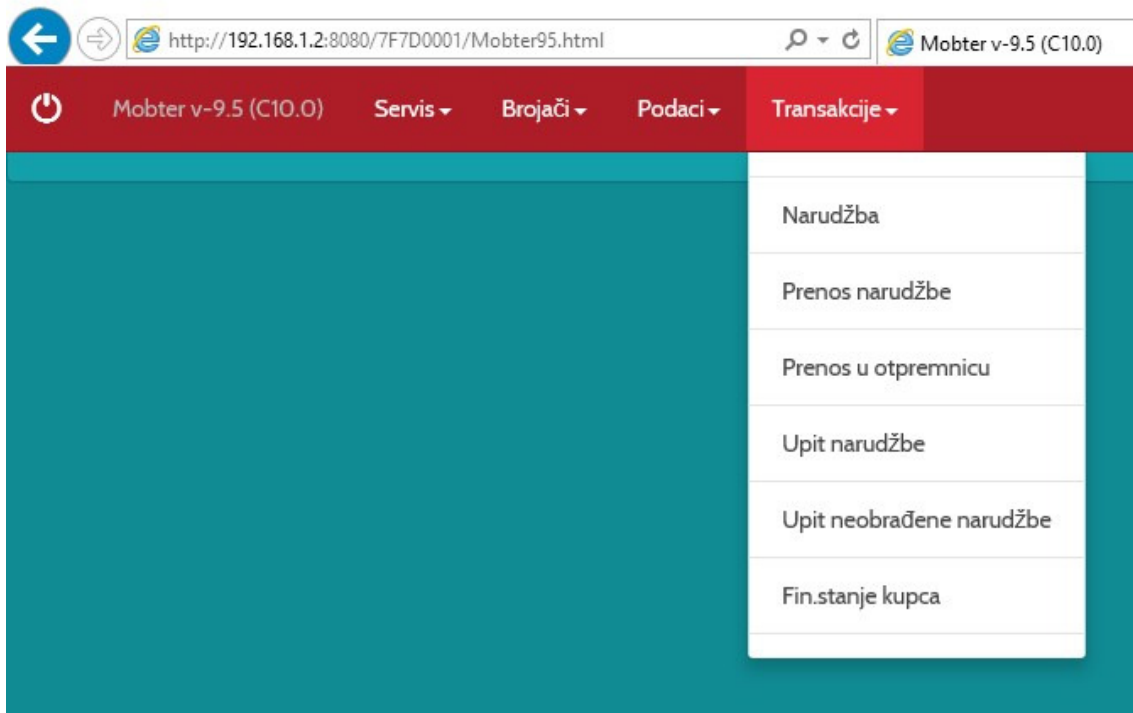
http://192.168.1.2:8080/7F7D0001/Mobter95.html

Mobter v-9.5 (C10.0)

Mobter v-9.5 (C10.0)
Servis
Brojači
Podaci
Transakcije

Narudžba

Prenos narudžbe

Prenos u otpremnicu

Upit narudžbe

Upit neobrađene narudžbe

Fin.stanje kupca